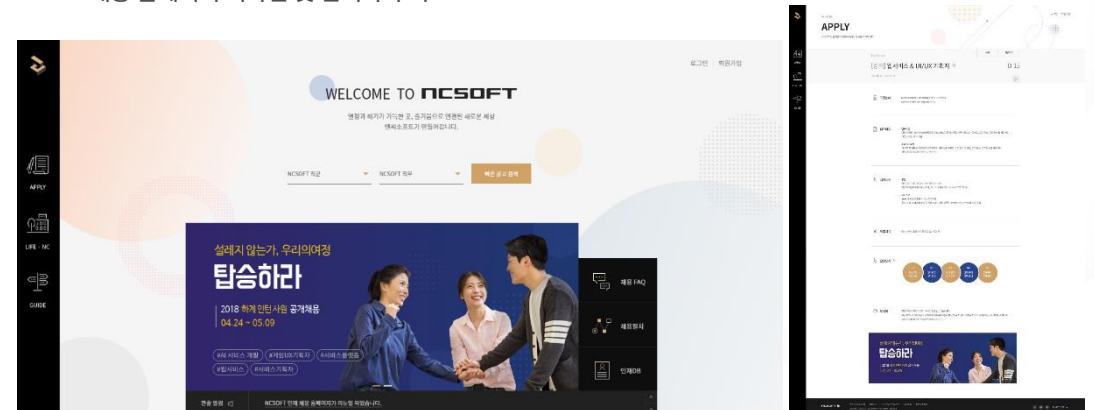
APPLY

LIFE · NC

GUIDE

로그인 회원가입

WELCOME TO NCSOFT

열정과 패기가 가득한 곳, 즐거움으로 연결된 새로운 세상
엔씨소프트가 만들어 갑니다.

NCSOFT 직군

NCSOFT 직무

빠른 공고 검색

설레지 않는가, 우리의여정

탑승하라

2018 하계 인턴 사원 공개채용

04.24 ~ 05.09

#AI 서비스 개발 #게임UX기획자 #서비스플랫폼 #웹서비스 #AI서비스기획자

채용 FAQ

채용행사

인재DB

NCSOFT 인재 채용 홈페이지가 리뉴얼 되었습니다.

APPLY

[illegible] 웹 서비스 & UI/UX 기획자

탑승하라